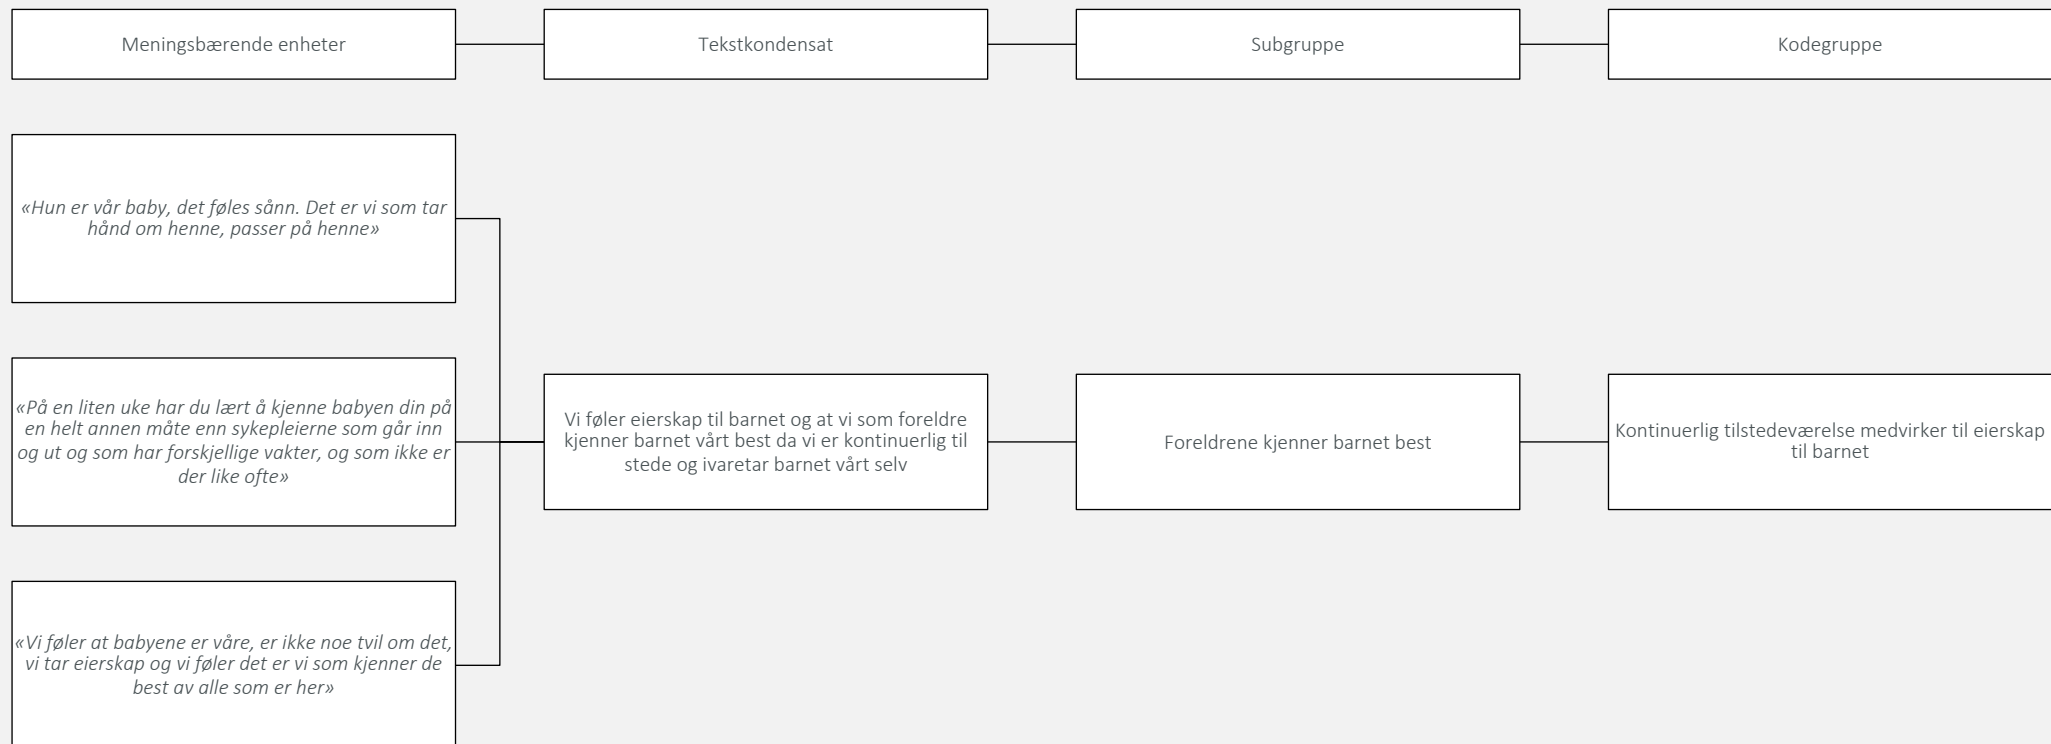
Meningsbærende enheter

Tekstkondensat

Subgruppe

Kodegruppe

«Hun er vår baby, det føles sånn. Det er vi som tar hånd om henne, passer på henne»

«På en liten uke har du lært å kjenne babyen din på en helt annen måte enn sykepleierne som går inn og ut og som har forskjellige vakter, og som ikke er der like ofte»

«Vi føler at babyene er våre, er ikke noe tvil om det, vi tar eierskap og vi føler det er vi som kjenner de best av alle som er her»

Vi føler eierskap til barnet og at vi som foreldre kjenner barnet vårt best da vi er kontinuerlig til stede og ivaretar barnet vårt selv

Foreldrene kjenner barnet best

Kontinuerlig tilstedeværelse medvirker til eierskap til barnet